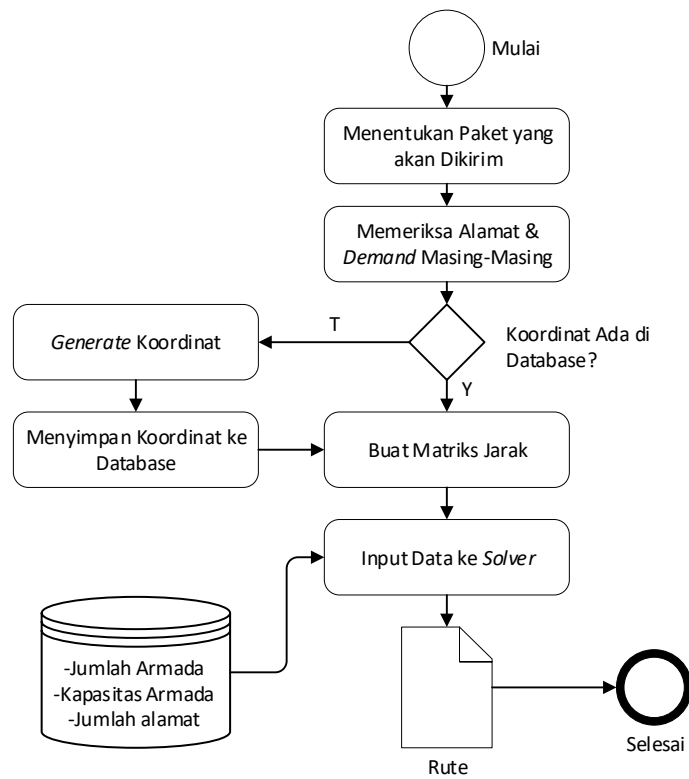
Mulai

Menentukan Paket yang akan Dikirim

Memeriksa Alamat & *Demand* Masing-Masing

Koordinat Ada di Database?

T

*Generate* Koordinat

Y

Menyimpan Koordinat ke Database

Buat Matriks Jarak

Input Data ke *Solver*

-Jumlah Armada
-Kapasitas Armada
-Jumlah alamat

Rute

Selesai